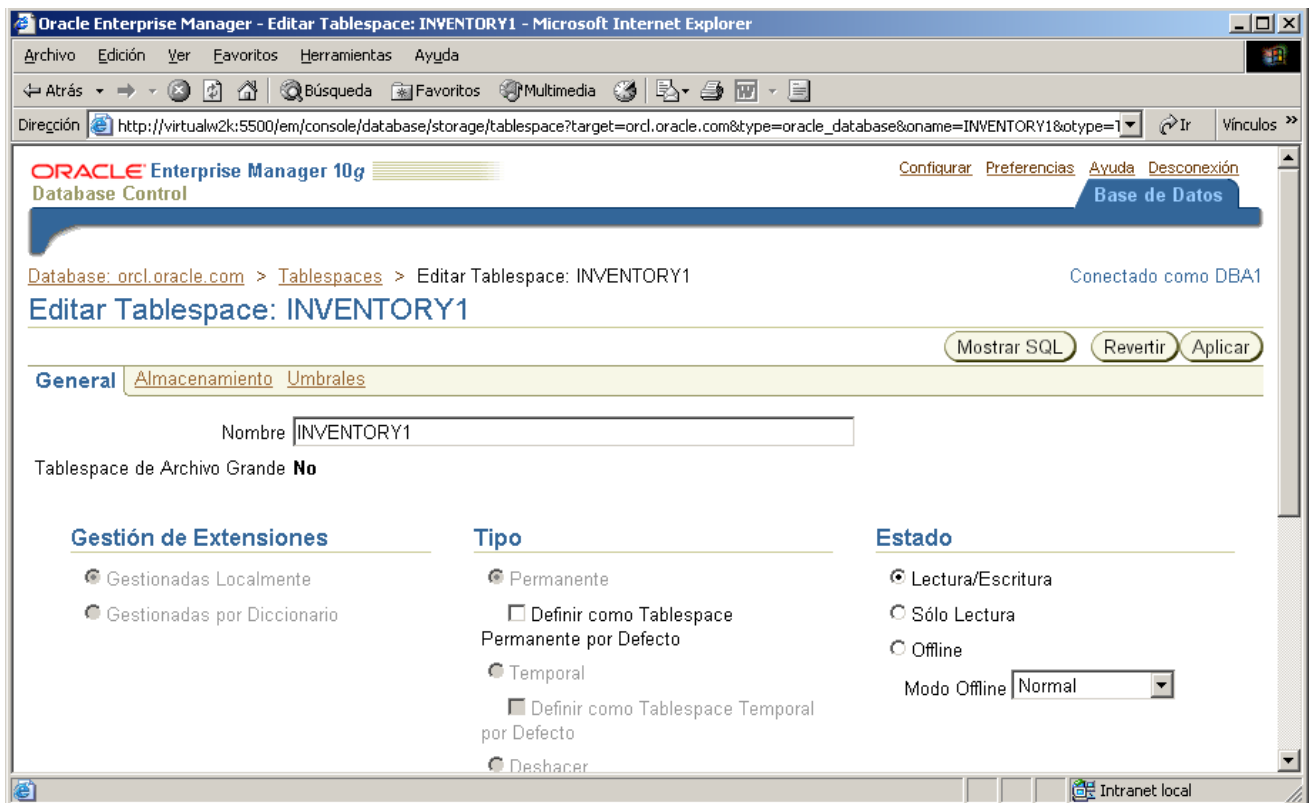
Oracle Enterprise Manager - Editar Tablespace: INVENTORY1 - Microsoft Internet Explorer

Archivo Edición Ver Favoritos Herramientas Ayuda

Atrás Búsqueda Favoritos Multimedia

Dirección http://virtualw2k:5500/em/console/database/storage/tablespace?target=orcl.oracle.com&type=oracle_database&oname=INVENTORY1&otype=1 Ir Vínculos »

ORACLE Enterprise Manager 10g
Database Control

Configurar Preferencias Ayuda Desconexión

Base de Datos

Database: orcl.oracle.com > Tablespaces > Editar Tablespace: INVENTORY1

Conectado como DBA1

Editar Tablespace: INVENTORY1

Mostrar SQL Revertir Aplicar

General Almacenamiento Umbrales

Nombre INVENTORY1

Tablespace de Archivo Grande No

Gestión de Extensiones

Gestionadas Localmente

Gestionadas por Diccionario

Tipo

Permanente

Definir como Tablespace Permanente por Defecto

Temporal

Definir como Tablespace Temporal por Defecto

Deshacer

Estado

Lectura/Escritura

Sólo Lectura

Offline

Modo Offline Normal

Intranet local